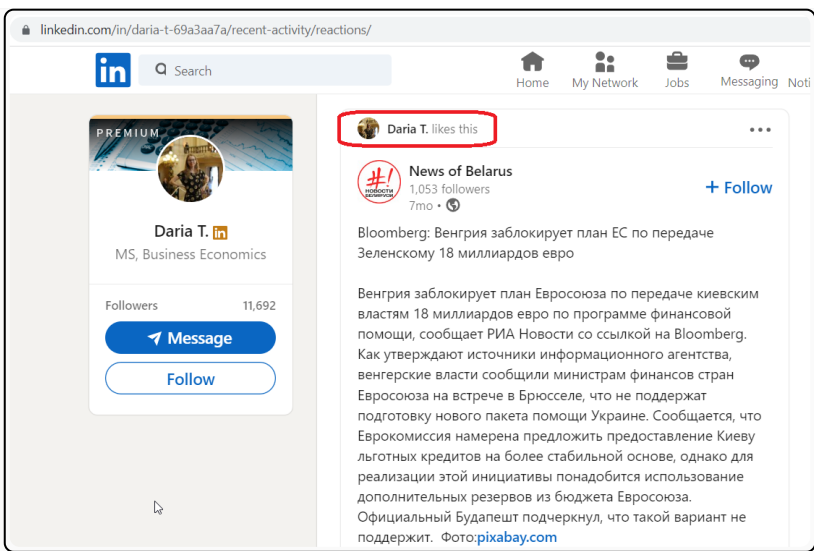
linkedin.com/in/daria-t-69a3aa7a/recent-activity/reactions/

in Search

Home My Network Jobs Messaging Noti

PREMIUM

Daria T. in
MS, Business Economics

Followers 11,692

Message

Follow

Daria T. likes this

#! НОВОСТИ БЕЛАРУСИ

News of Belarus
1,053 followers
7mo •

+ Follow

Bloomberg: Венгрия заблокирует план ЕС по передаче Зеленскому 18 миллиардов евро

Венгрия заблокирует план Евросоюза по передаче киевским властям 18 миллиардов евро по программе финансовой помощи, сообщает РИА Новости со ссылкой на Bloomberg. Как утверждают источники информационного агентства, венгерские власти сообщили министрам финансов стран Евросоюза на встрече в Брюсселе, что не поддержат подготовку нового пакета помощи Украине. Сообщается, что Еврокомиссия намерена предложить предоставление Киеву льготных кредитов на более стабильной основе, однако для реализации этой инициативы понадобится использование дополнительных резервов из бюджета Евросоюза. Официальный Будапешт подчеркнул, что такой вариант не поддержит. Фото:pixabay.com